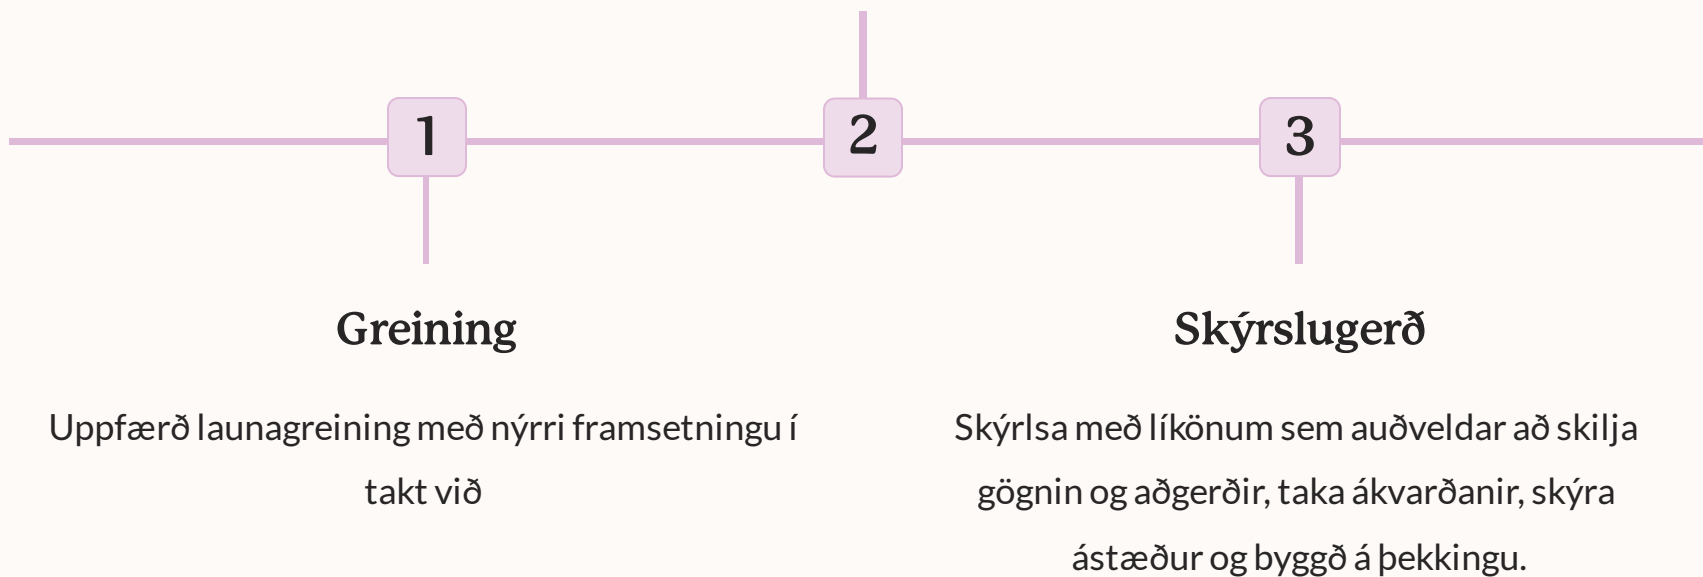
1

2

3

Greining

Uppfærð launagreining með nýrri framsetningu í takt við

Skýrslugerð

Skýrlsa með líkönum sem auðveldar að skilja gögnin og aðgerðir, taka ákvarðanir, skýra ástæður og byggð á þekkingu.